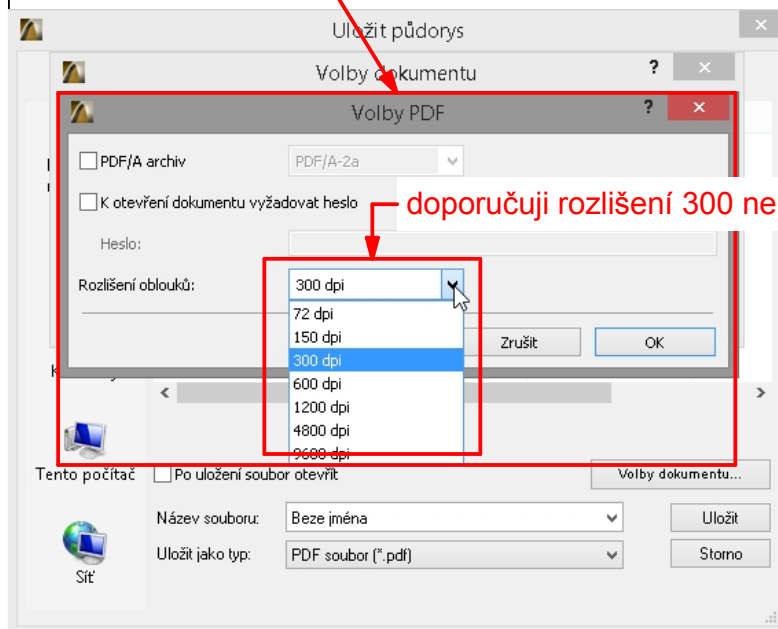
Uložit půdorys

Volby dokumentu

Volby PDF

?

PDF/A archiv

PDF/A-2a

K otevření dokumentu vyžadovat heslo

doporučuji rozlišení 300 ne

Heslo:

Rozlišení oblouků:

300 dpi

72 dpi
150 dpi
300 dpi
600 dpi
1200 dpi
4800 dpi
9600 dpi

Zrušit

OK

Tento počítač

Po uložení soubor otevřít

Volby dokumentu...

Název souboru:

Beze jména

Uložit

Uložit jako typ:

PDF soubor (*.pdf)

Storno

Síť